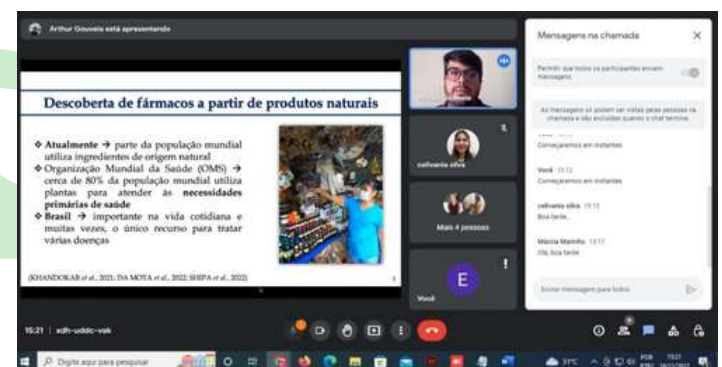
Arthur Gouveia está apresentando

Descoberta de fármacos a partir de produtos naturais

❖ **Atualmente** → parte da população mundial utiliza ingredientes de origem natural
❖ Organização Mundial da Saúde (OMS) → cerca de 80% da população mundial utiliza plantas para atender as **necessidades primárias de saúde**
❖ **Brasil** → importante na vida cotidiana e muitas vezes, o único recurso para tratar várias doenças

(KHANDOKAR et al., 2021; DA MOTA et al., 2022; SHIPA et al., 2022)

celiveania silva

Mais 4 pessoas

E

Você

Mensagens na chamada

Permitir que todos os participantes enviem mensagens

As mensagens só podem ser vistas pelas pessoas na chamada e são excluídas quando a chamada termina.

Voce

Começaremos em instantes

Você 15:12
Começaremos em instantes

celiveania silva 15:15
Boa tarde

Márcia Marinho 15:17
Olá, boa tarde

Enviar mensagem para todos

15:21 | xdh-uddc-vak

Digite aqui para pesquisar

31°C

POR PTB2

15:21 26/11/2022